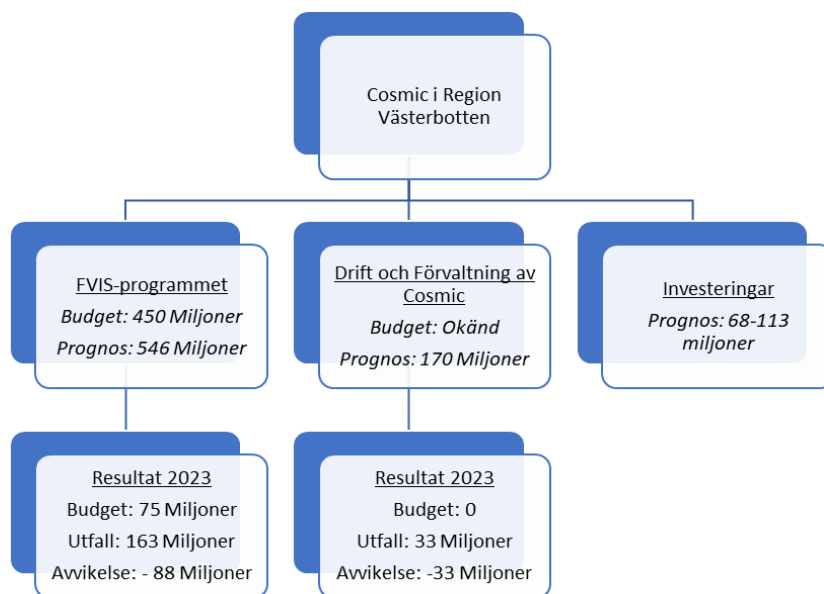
Cosmic i Region Västerbotten

FVIS-programmet
*Budget: 450 Miljoner*
*Prognos: 546 Miljoner*

Drift och Förvaltning av Cosmic
*Budget: Okänd*
*Prognos: 170 Miljoner*

Investeringar
*Prognos: 68-113 miljoner*

Resultat 2023
Budget: 75 Miljoner
Utfall: 163 Miljoner
Avvikelse: - 88 Miljoner

Resultat 2023
Budget: 0
Utfall: 33 Miljoner
Avvikelse: -33 Miljoner